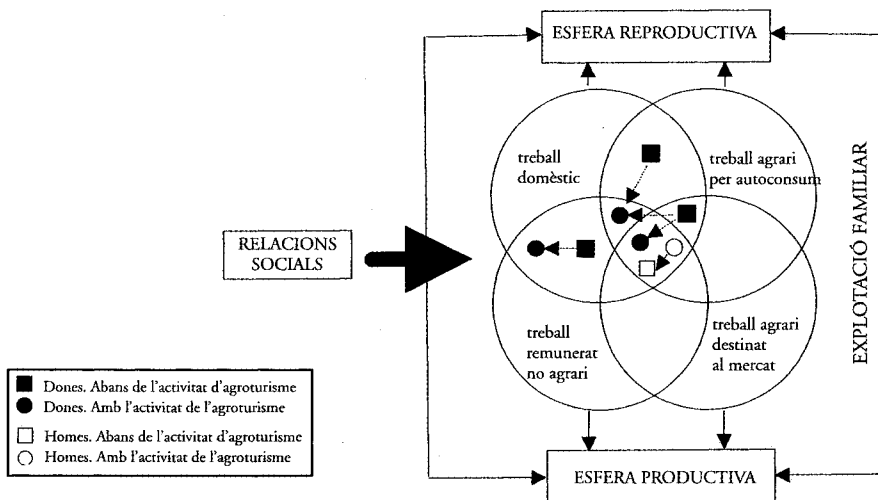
ESFERA REPRODUCTIVA

treball domèstic

treball agrari per autoconsum

RELACIONS SOCIALS

EXPLOTACIÓ FAMILIAR

treball remunerat no agrari

treball agrari destinat al mercat

Dones. Abans de l'activitat d'agroturisme
Dones. Amb l'activitat de l'agroturisme
Homes. Abans de l'activitat d'agroturisme
Homes. Amb l'activitat de l'agroturisme

ESFERA PRODUCTIVA